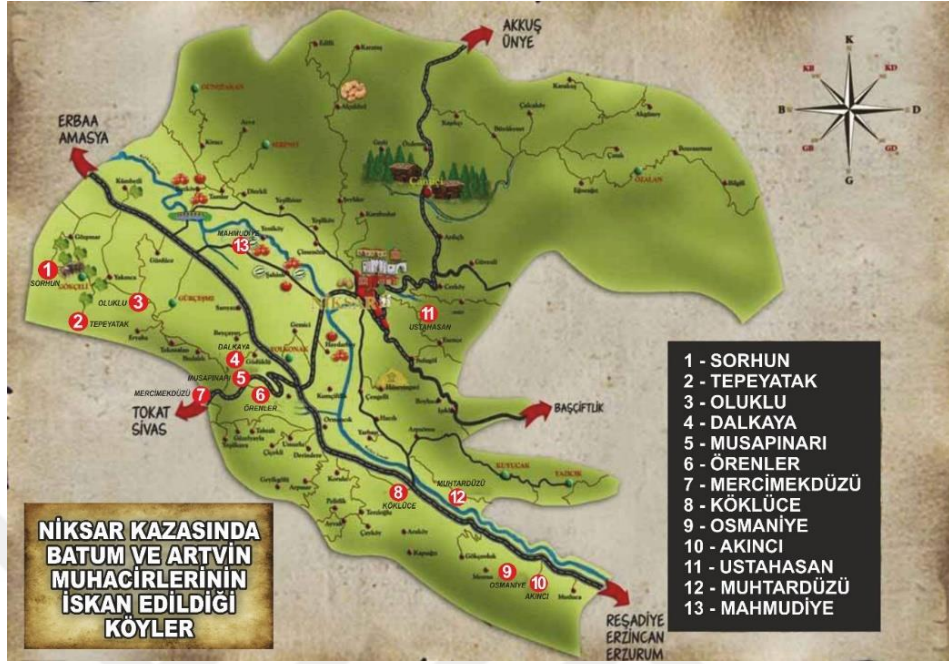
AKKUŞ
ÜNYE

K
KB
KD
B
D
GB
GD
G

ERBAA
AMASYA

1
SORHUN
3
OLUKLU
2
TEPEYATAK
13
MAHMUDİYE
NİKSAR
11
USTAHASAN
4
DALKAYA
5
MUSAPINARI
7
MERCİMEKDÜZÜ
6
ÖRENLER
TOKAT
SİVAS
BAŞÇİFTLİK
8
KÖKLÜCE
12
MUHTARDÜZÜ
9
OSMANİYE
10
AKINCI
REŞADİYE
ERZİNCAN
ERZURUM

1 - SORHUN
2 - TEPEYATAK
3 - OLUKLU
4 - DALKAYA
5 - MUSAPINARI
6 - ÖRENLER
7 - MERCİMEKDÜZÜ
8 - KÖKLÜCE
9 - OSMANİYE
10 - AKINCI
11 - USTAHASAN
12 - MUHTARDÜZÜ
13 - MAHMUDİYE

NİKSAR KAZASINDA BATUM VE ARTVİN MUHACİRLERİNİN İSKAN EDİLDİĞİ KÖYLER